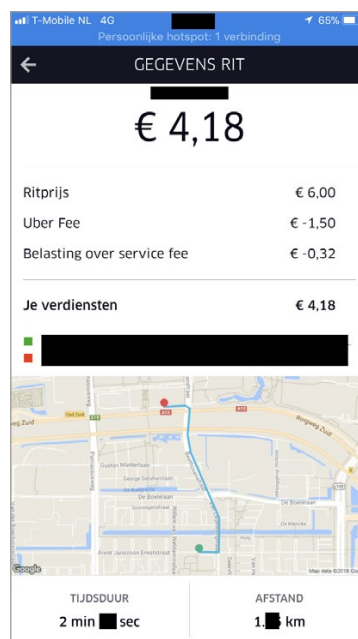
T-Mobile NL 4G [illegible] 65%
Persoonlijke hotspot: 1 verbinding

GEGEVENS RIT

€ 4,18

Ritprijs € 6,00
Uber Fee € -1,50
Belasting over service fee € -0,32

Je verdiensten € 4,18

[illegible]
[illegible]

Ringweg Zuid
A10
A10
S108
Gustav Mahlerlaan
George Gershwinlaan
De Boelelaan
De Boelelaan
Arent Janszoon Ernststraat
Google
Map data ©2018 Google

TIJDSDUUR
2 min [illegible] sec

AFSTAND
1,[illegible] km